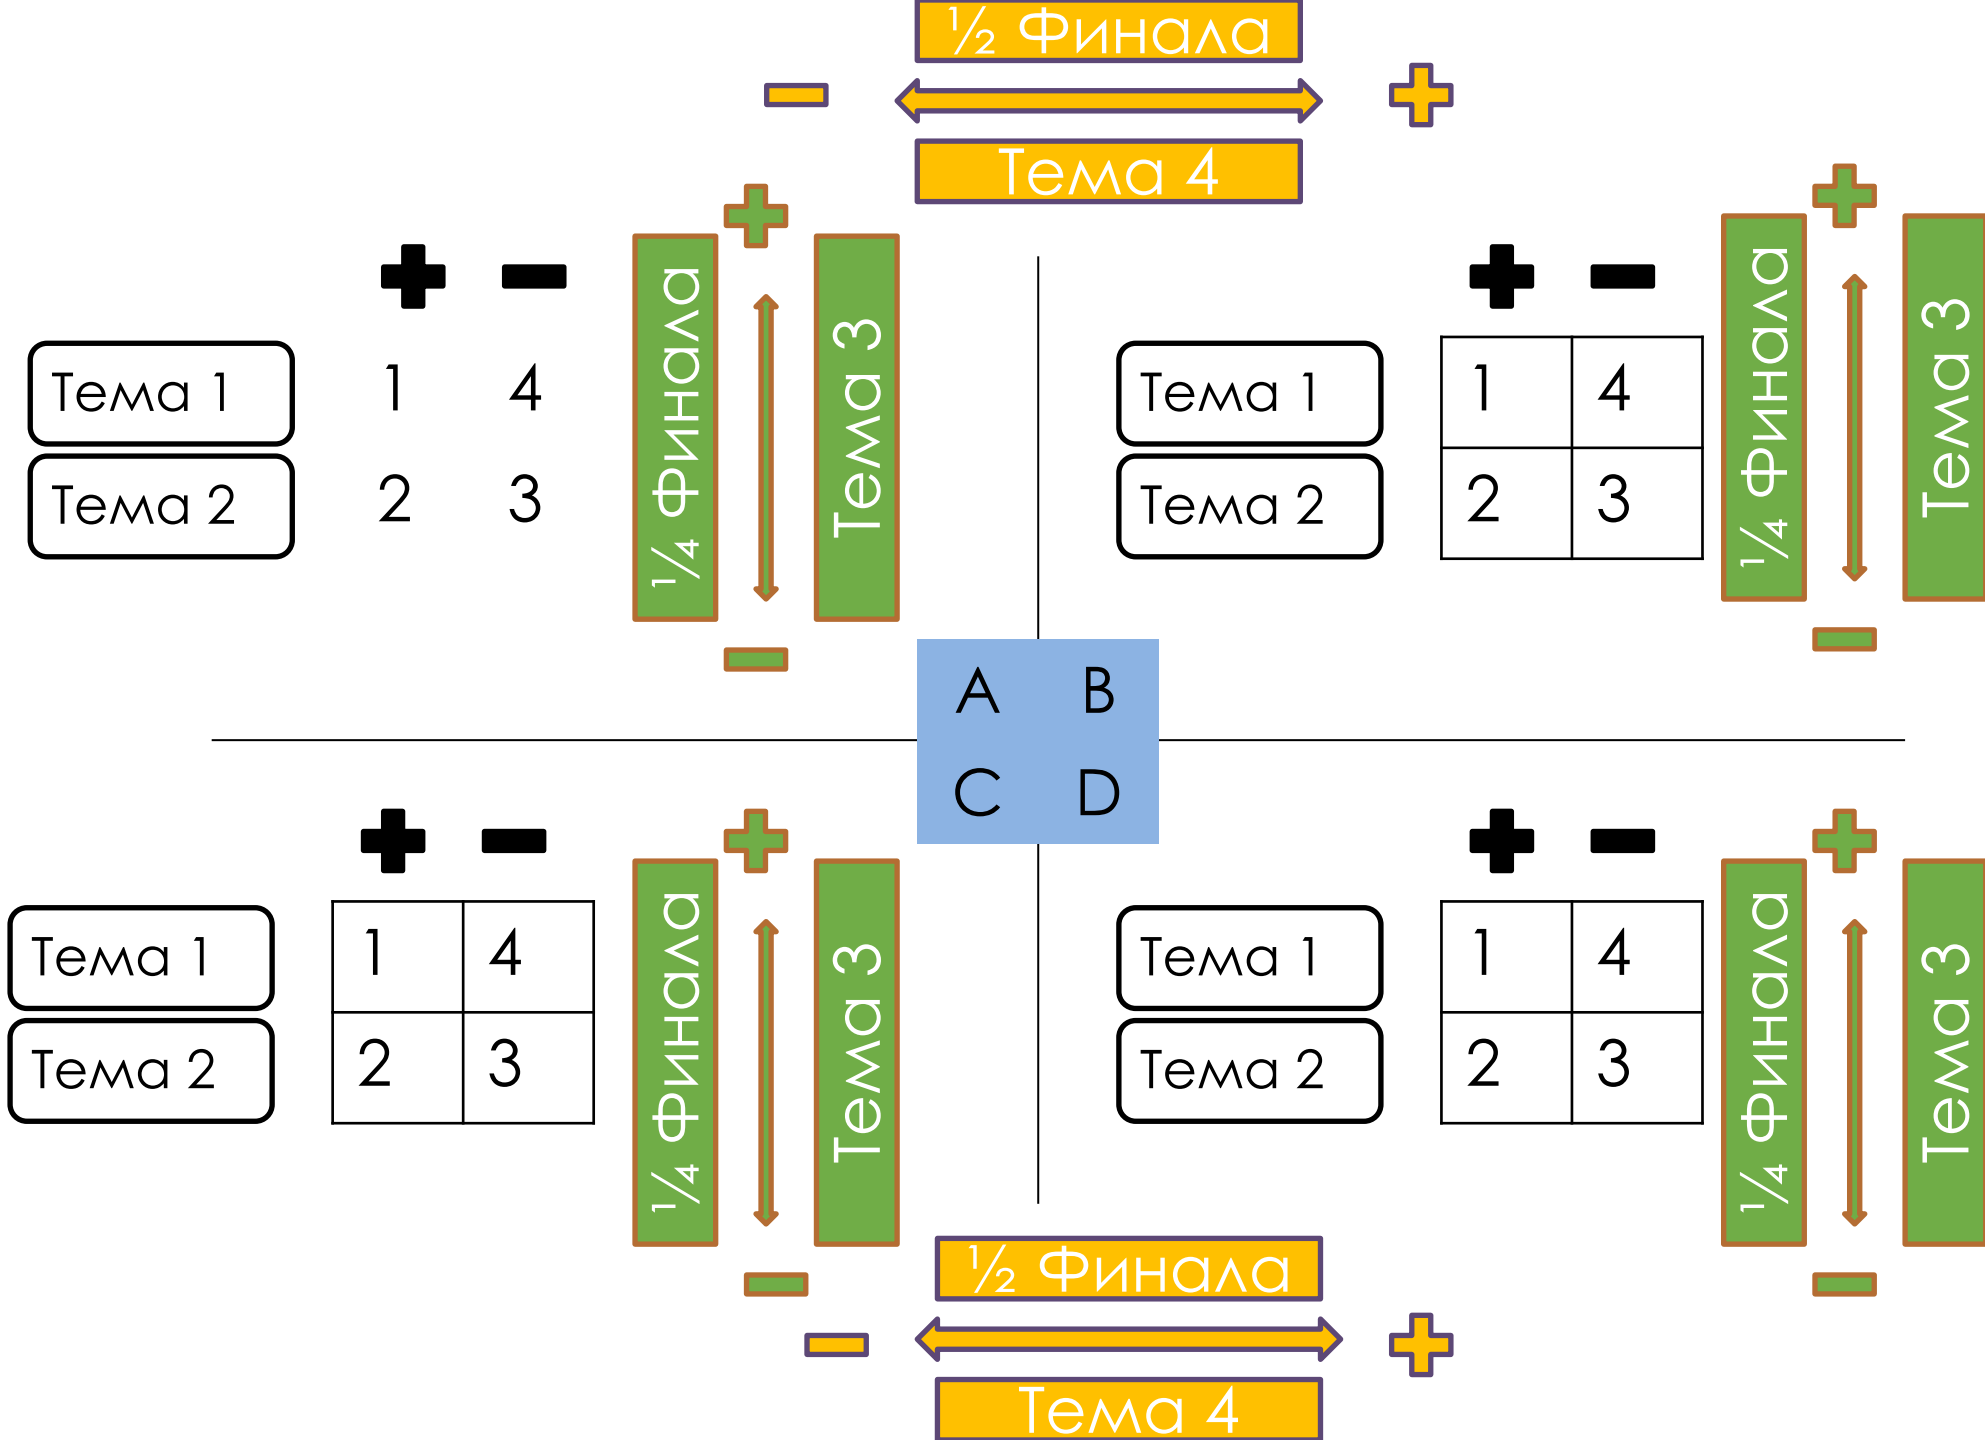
½ Финала

Тема 4

Тема 1
Тема 2

1 4
2 3

¼ Финала

Тема 3

Тема 1
Тема 2

| 1 | 4 |
|---|---|
| 2 | 3 |

¼ Финала

Тема 3

A B
C D

Тема 1
Тема 2

| 1 | 4 |
|---|---|
| 2 | 3 |

¼ Финала

Тема 3

Тема 1
Тема 2

| 1 | 4 |
|---|---|
| 2 | 3 |

¼ Финала

Тема 3

½ Финала

Тема 4